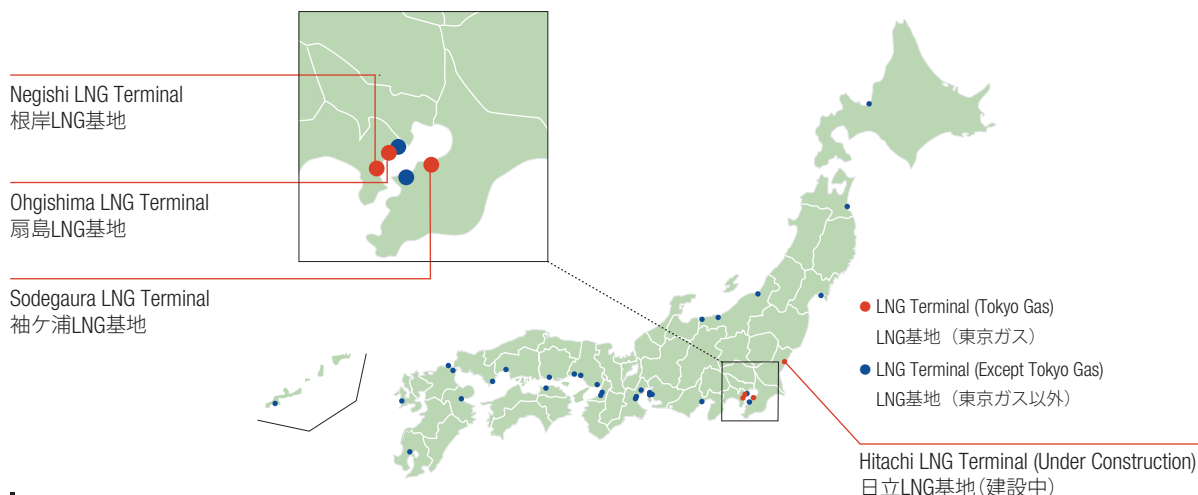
Negishi LNG Terminal
根岸LNG基地

Ohgishima LNG Terminal
扇島LNG基地

Sodegaura LNG Terminal
袖ケ浦LNG基地

LNG Terminal (Tokyo Gas)
LNG基地（東京ガス）

LNG Terminal (Except Tokyo Gas)
LNG基地（東京ガス以外）

Hitachi LNG Terminal (Under Construction)
日立LNG基地（建設中）